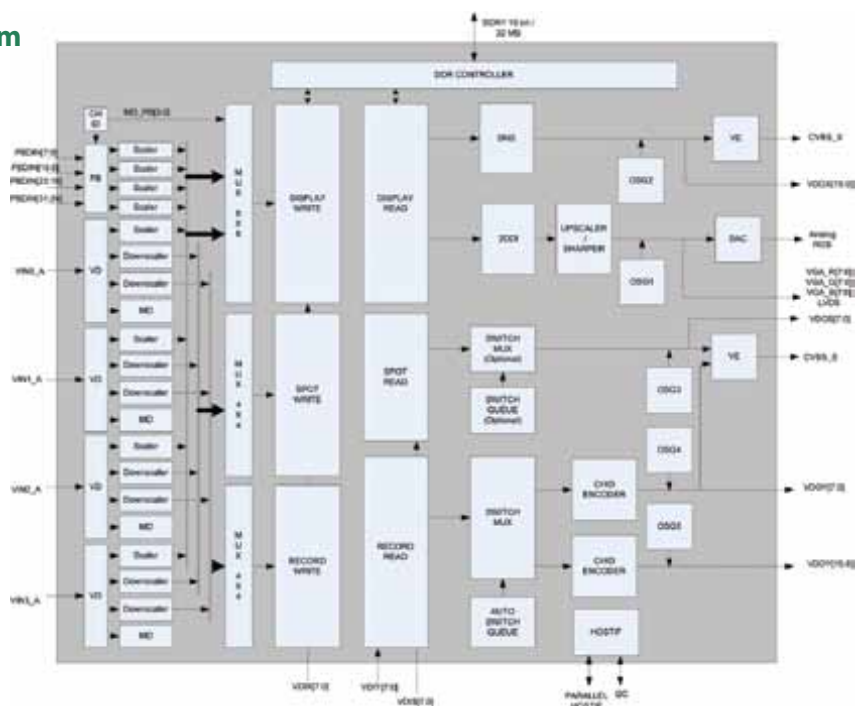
m

SDRAM 16 bit / 32 MB

DDR CONTROLLER

Ctrl ID

IRQ_PRED

PBDIN0[7:0]
PBDIN1[15:8]
PBDIN2[23:16]
PBDIN3[31:24]

PB

Scaler
Scaler
Scaler
Scaler

VIN0_A
VD
Scaler
Downscaler
Downscaler
MD

VIN1_A
VD
Scaler
Downscaler
Downscaler
MD

VIN2_A
VD
Scaler
Downscaler
Downscaler
MD

VIN3_A
VD
Scaler
Downscaler
Downscaler
MD

MUX 8x8

MUX 4x4

MUX 4x4

DISPLAY WRITE

SPOT WRITE

RECORD WRITE

DISPLAY READ

SPOT READ

RECORD READ

2ND

OSG2

VE

CVBS_X

VDOA[15:0]

2CCS

UPSCALER / SHARPER

OSG1

DAC

Analog RGB

VGA_R[7:0]
VGA_G[7:0]
VGA_B[7:0]
LVDS

VDOB[7:0]

SWITCH MUX (Optional)

SWITCH QUEUE (Optional)

VE

CVBS_S

OSG3

OSG4

SWITCH MUX

CHID ENCODER

VDOY[7:0]

OSG5

CHID ENCODER

VDOY[15:8]

AUTO SWITCH QUEUE

HOSTIF

VDOE[7:0]

VDI1[7:0]

VDI0[7:0]

PARALLEL HOSTIF

I2C